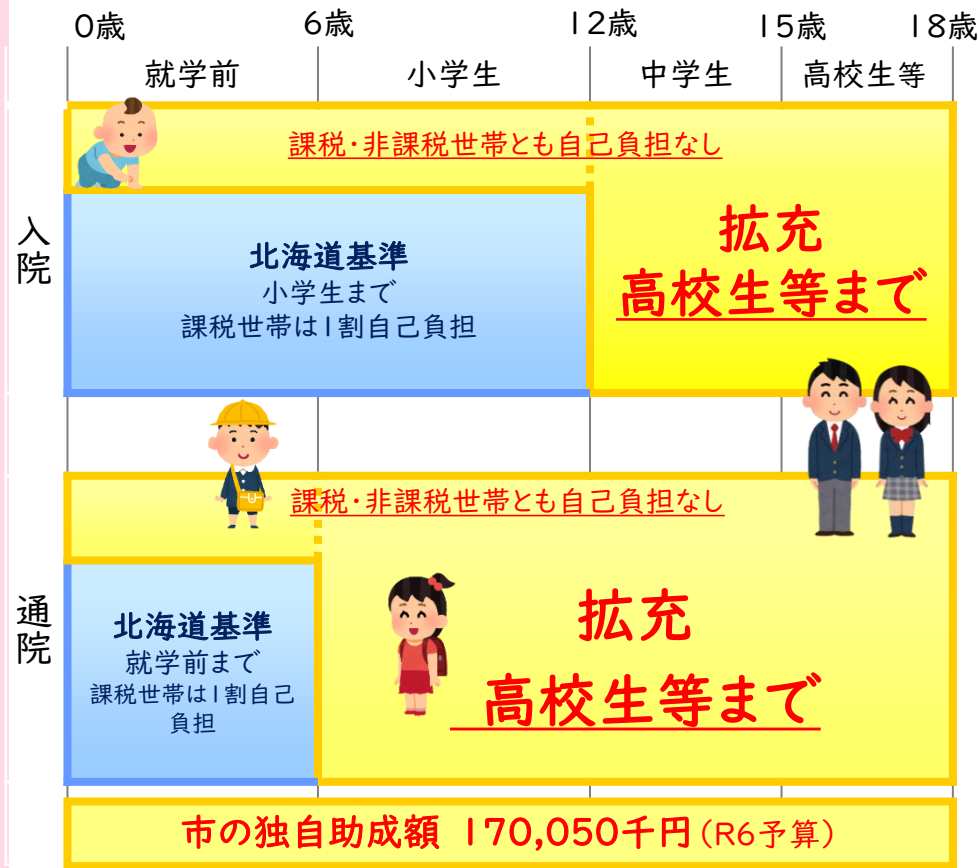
0歳 6歳 12歳 15歳 18歳

| 就学前 | 小学生 | 中学生 | 高校生等 |
|---|---|---|---|

入院

課税・非課税世帯とも自己負担なし

北海道基準
小学生まで
課税世帯は1割自己負担

拡充
高校生等まで

通院

課税・非課税世帯とも自己負担なし

北海道基準
就学前まで
課税世帯は1割自己負担

拡充
高校生等まで

市の独自助成額 170,050千円（R6予算）